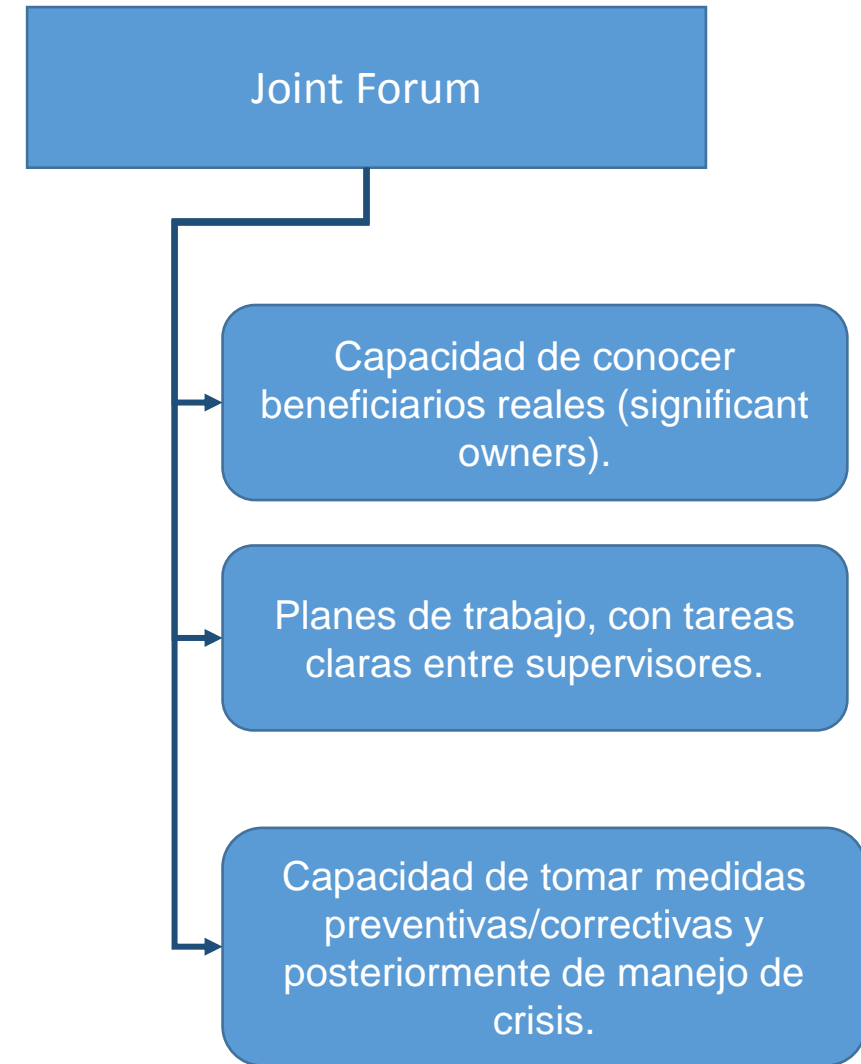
Joint Forum

Capacidad de conocer beneficiarios reales (significant owners).

Planes de trabajo, con tareas claras entre supervisores.

Capacidad de tomar medidas preventivas/correctivas y posteriormente de manejo de crisis.